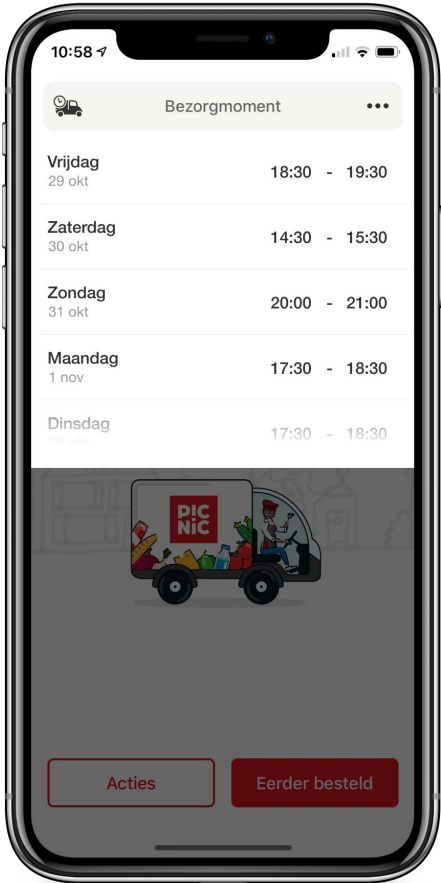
10:58

Bezorgmoment

•••

Vrijdag
29 okt
18:30 - 19:30

Zaterdag
30 okt
14:30 - 15:30

Zondag
31 okt
20:00 - 21:00

Maandag
1 nov
17:30 - 18:30

Dinsdag
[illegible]
17:30 - 18:30

PIC NIC

Acties

Eerder besteld